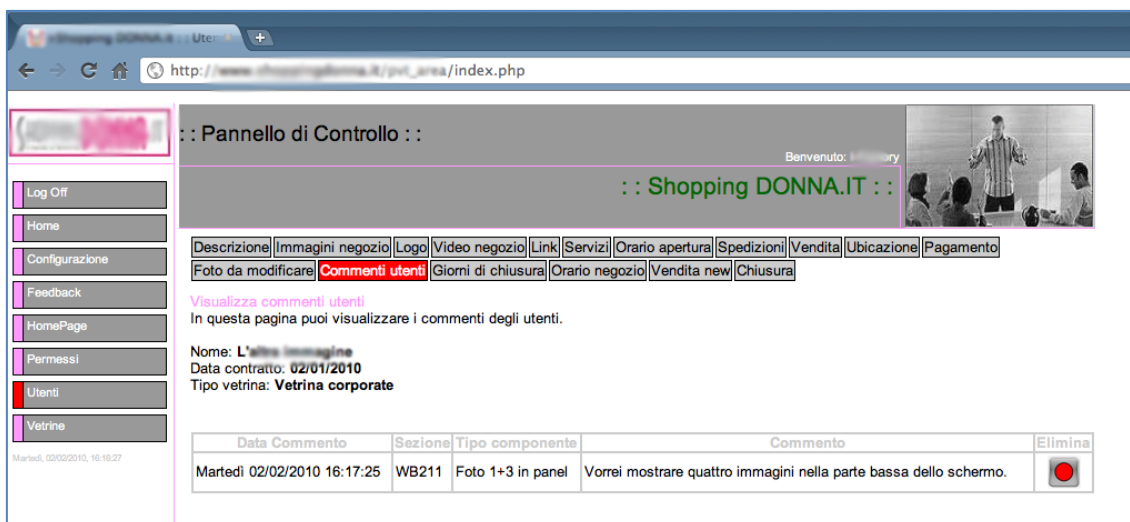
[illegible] :: Uten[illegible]

http://www.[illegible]/pvt_area/index.php

: : Pannello di Controllo : :

Benvenuto: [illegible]

: : Shopping DONNA.IT : :

Log Off
Home
Configurazione
Feedback
HomePage
Permessi
Utenti
Vetrine

Martedì, 02/02/2010, 16:16:27

Descrizione | Immagini negozio | Logo | Video negozio | Link | Servizi | Orario apertura | Spedizioni | Vendita | Ubicazione | Pagamento
Foto da modificare | Commenti utenti | Giorni di chiusura | Orario negozio | Vendita new | Chiusura

Visualizza commenti utenti
In questa pagina puoi visualizzare i commenti degli utenti.

Nome: L'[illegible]
Data contratto: 02/01/2010
Tipo vetrina: Vetrina corporate

| Data Commento | Sezione | Tipo componente | Commento | Elimina |
|---|---|---|---|---|
| Martedì 02/02/2010 16:17:25 | WB211 | Foto 1+3 in panel | Vorrei mostrare quattro immagini nella parte bassa dello schermo. | |